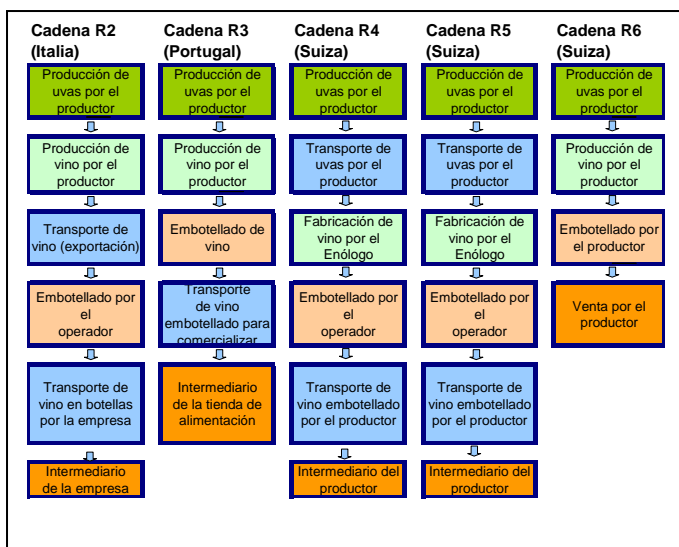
Cadena R2 (Italia)

Producción de uvas por el productor

Producción de vino por el productor

Transporte de vino (exportación)

Embotellado por el operador

Transporte de vino en botellas por la empresa

Intermediario de la empresa

Cadena R3 (Portugal)

Producción de uvas por el productor

Producción de vino por el productor

Embotellado de vino

Transporte de vino embotellado para comercializar

Intermediario de la tienda de alimentación

Cadena R4 (Suiza)

Producción de uvas por el productor

Transporte de uvas por el productor

Fabricación de vino por el Enólogo

Embotellado por el operador

Transporte de vino embotellado por el productor

Intermediario del productor

Cadena R5 (Suiza)

Producción de uvas por el productor

Transporte de uvas por el productor

Fabricación de vino por el Enólogo

Embotellado por el operador

Transporte de vino embotellado por el productor

Intermediario del productor

Cadena R6 (Suiza)

Producción de uvas por el productor

Producción de vino por el productor

Embotellado por el productor

Venta por el productor